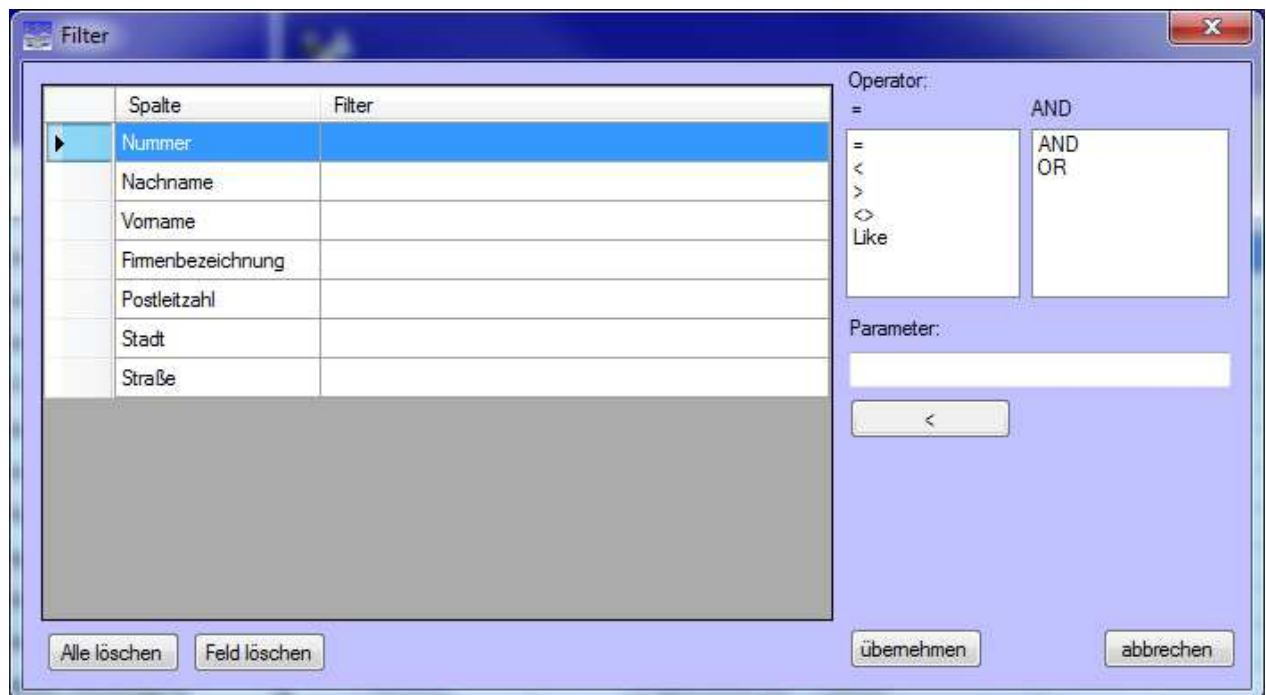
Filter

| Spalte | Filter |
|---|---|
| Nummer | |
| Nachname | |
| Vorname | |
| Firmenbezeichnung | |
| Postleitzahl | |
| Stadt | |
| Straße | |

Operator:
=
AND

=
<
>
<>
Like

AND
OR

Parameter:

<

Alle löschen
Feld löschen
übernehmen
abbrechen